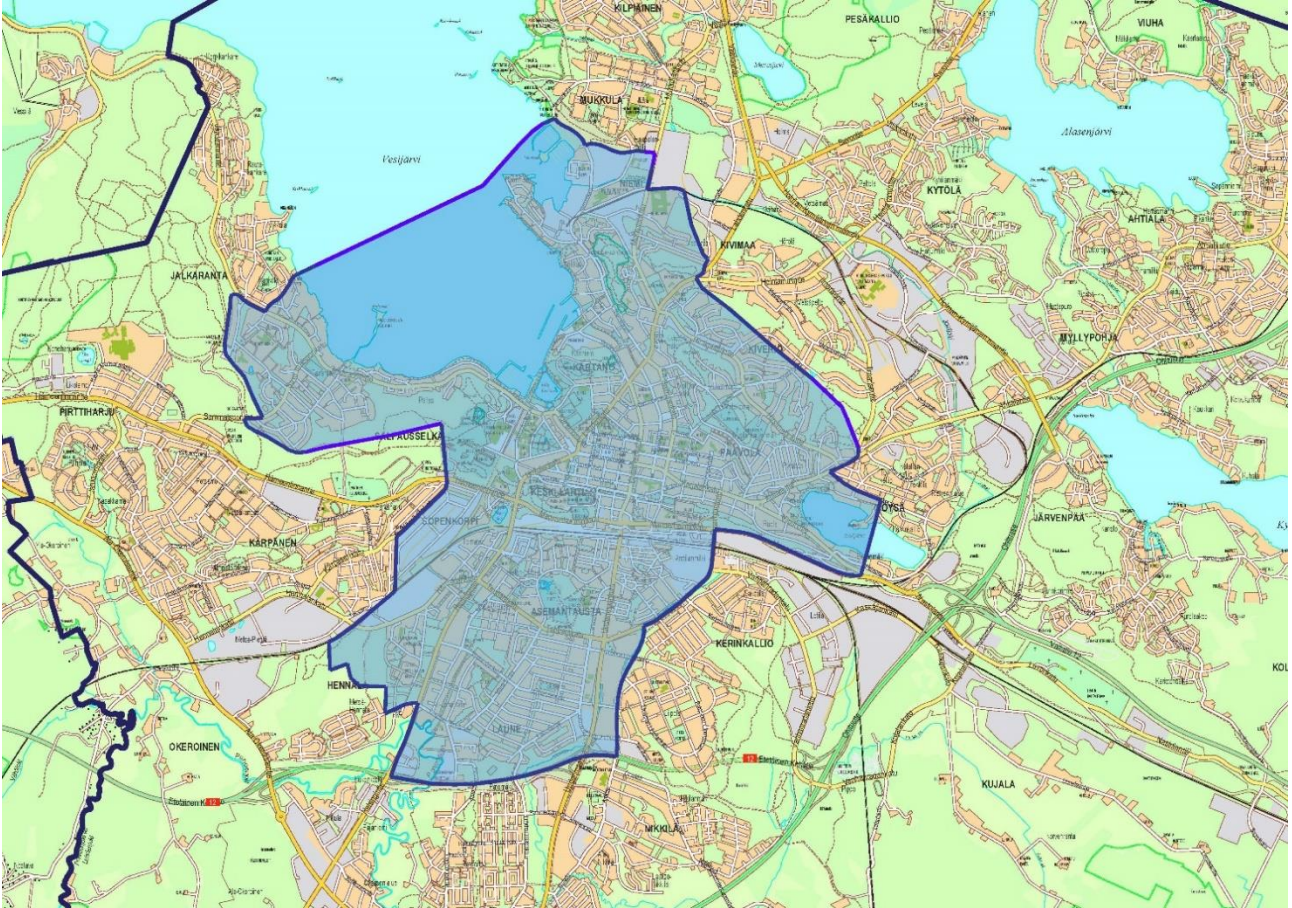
KILPIÄINEN
PESÄKALLIO
VIUHA
MUKKULA
Vesijärvi
Alasenjärvi
NIEMI
KYTÖLÄ
AHTIALA
KIVIMAA
JALKARANTA
KARTANO
KIVENSILTA
MYLLYPOHJA
PIRTTIHARJU
SALPAUSSELKÄ
PAAVOLA
KESKUSTA
JOUTJÄRVI
SOPENKORPI
KÄRPÄNEN
JÄRVENPÄÄ
ASEMANTAUSTA
KERINKALLIO
HENNALA
OKEROINEN
LAUNE
12
KUJALA
12
MIKKILÄ
KOL